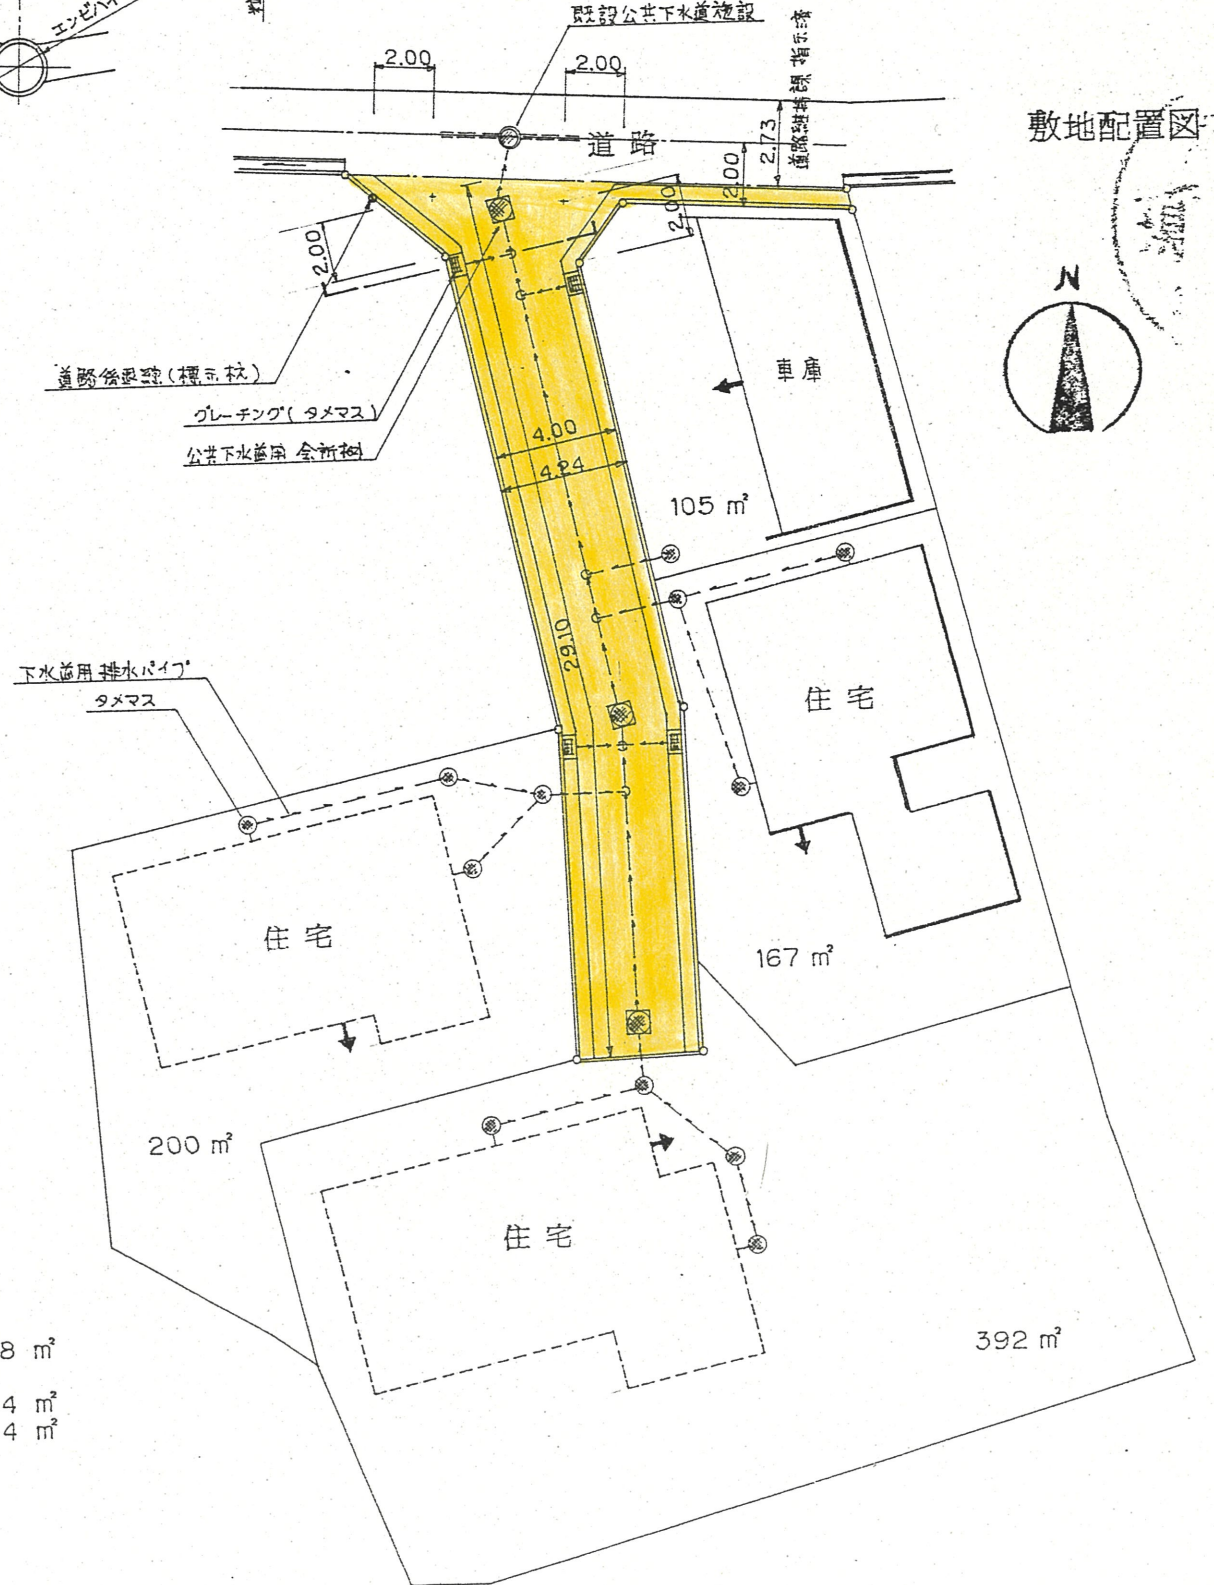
エンビハ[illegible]

既設公共下水道施設

2.00

2.00

道路

2.73

2.00

道路境界線 指示線

敷地配置図

2.00

2.00

N

道路後退線(標示杭)

グレーチング(タメマス)

公共下水道用 会所桝

車庫

4.00

4.24

105 m²

29.10

下水道用 排水パイプ

タメマス

住 宅

住 宅

167 m²

200 m²

住 宅

392 m²

8 m²

4 m²
4 m²